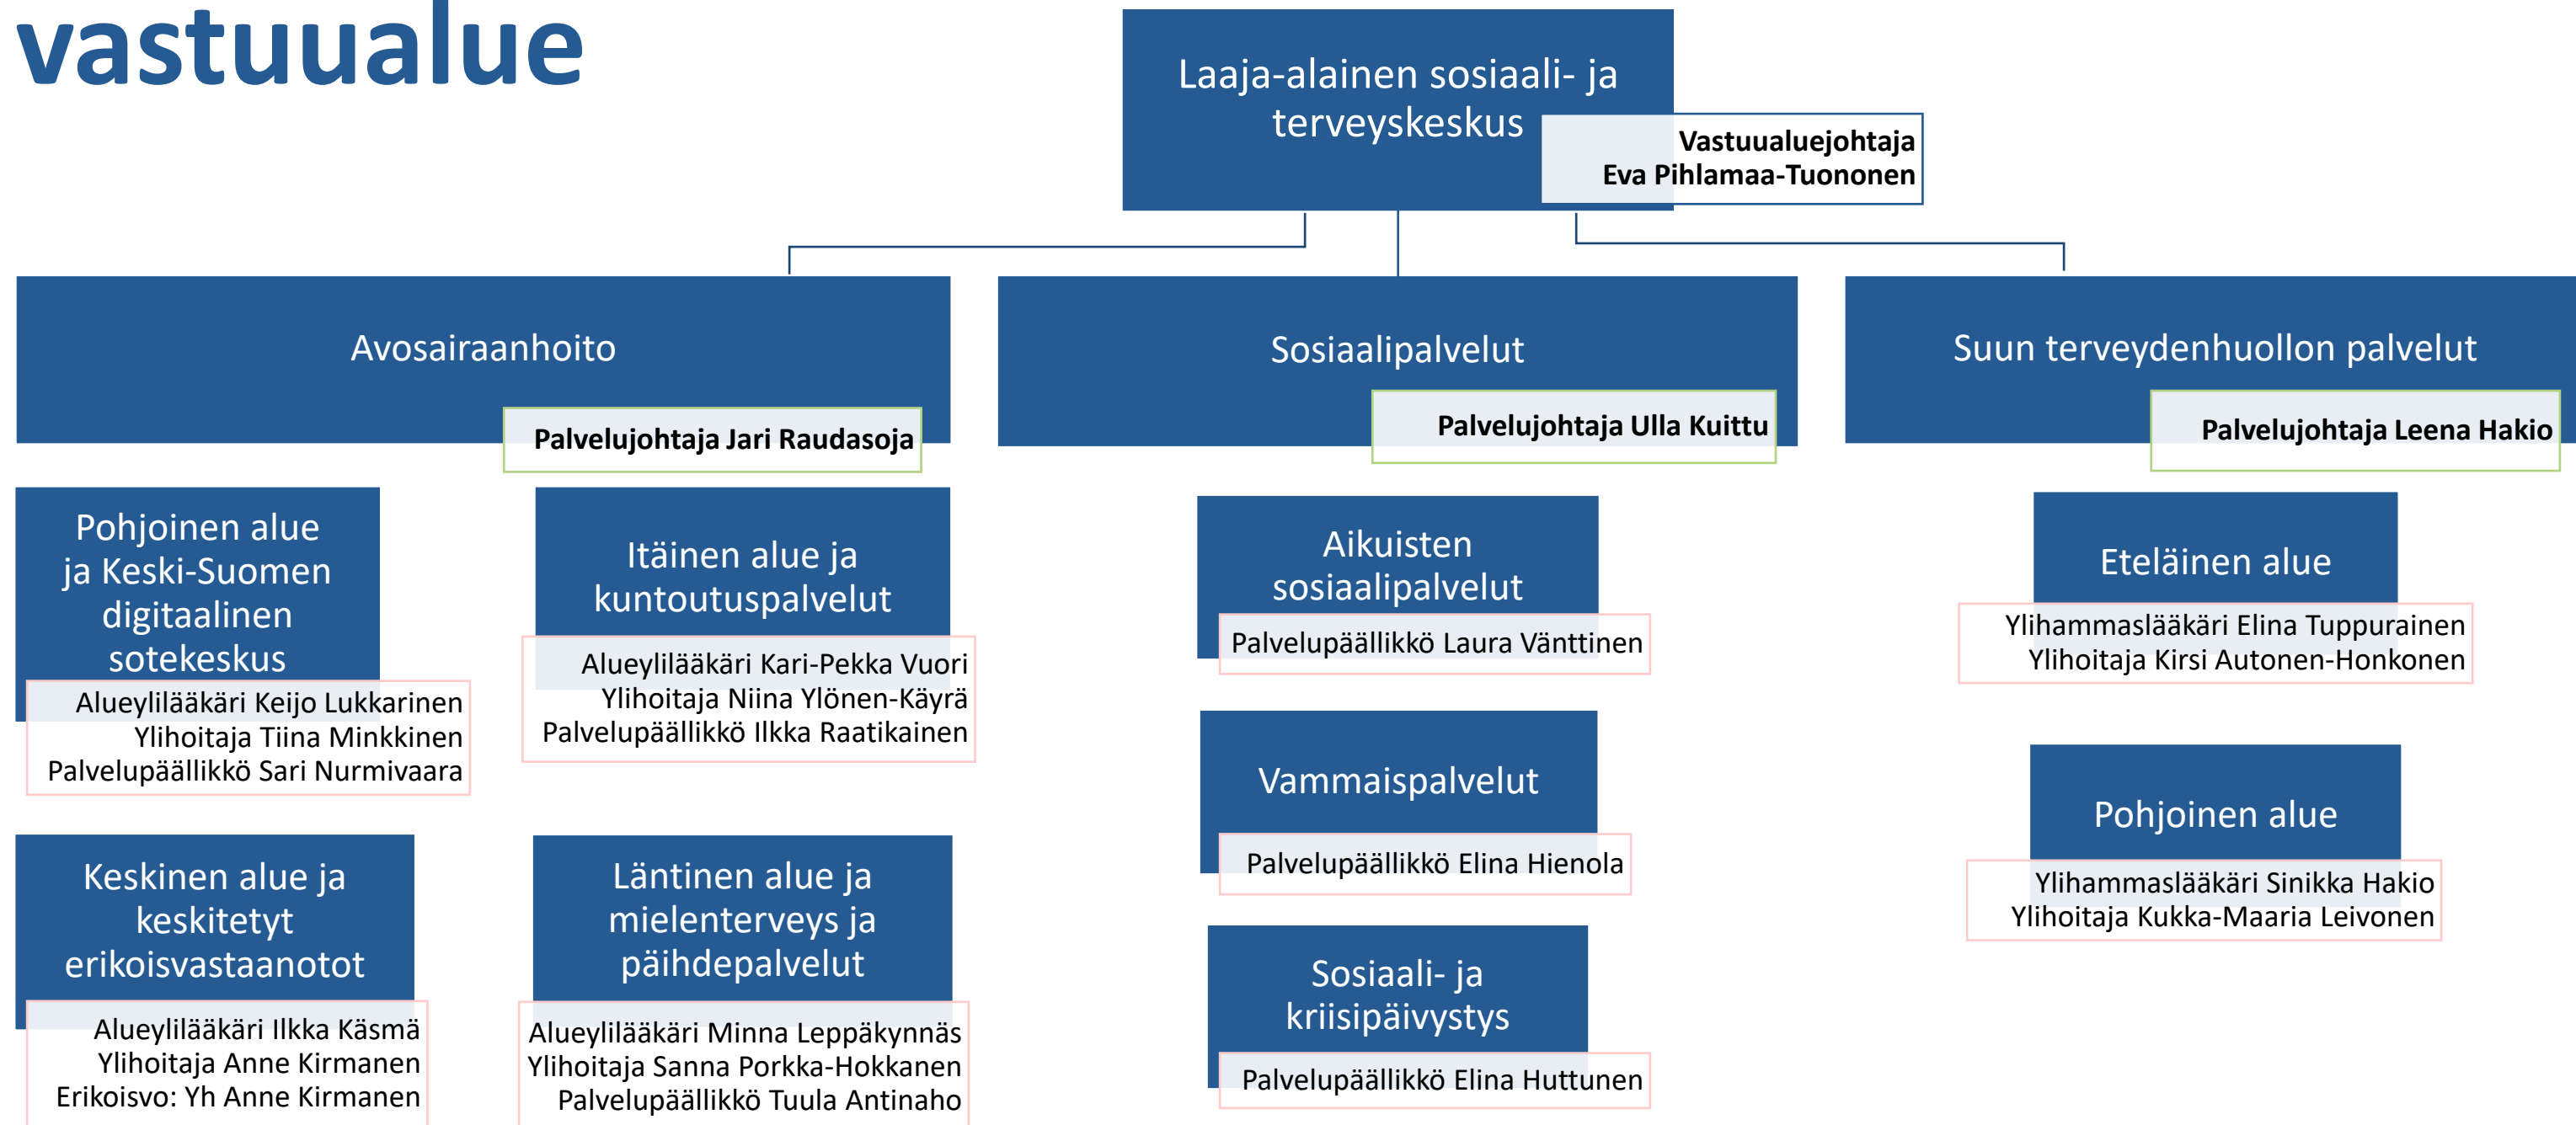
vastuualue

Laaja-alainen sosiaali- ja terveyskeskus

Vastuualuejohtaja
Eva Pihlamaa-Tuononen

Avosairaanhoito

Palvelujohtaja Jari Raudasoja

Sosiaalipalvelut

Palvelujohtaja Ulla Kuittu

Suun terveydenhuollon palvelut

Palvelujohtaja Leena Hakio

Pohjoinen alue ja Keski-Suomen digitaalinen sotekeskus

Alueylilääkäri Keijo Lukkarinen
Ylihoitaja Tiina Minkkinen
Palvelupäällikkö Sari Nurmivaara

Itäinen alue ja kuntoutuspalvelut

Alueylilääkäri Kari-Pekka Vuori
Ylihoitaja Niina Ylönen-Käyrä
Palvelupäällikkö Ilkka Raatikainen

Keskinen alue ja keskitetyt erikoisvastaanotot

Alueylilääkäri Ilkka Käsmä
Ylihoitaja Anne Kirmanen
Erikoisvo: Yh Anne Kirmanen

Läntinen alue ja mielenterveys ja päihdepalvelut

Alueylilääkäri Minna Leppäkynnäs
Ylihoitaja Sanna Porkka-Hokkanen
Palvelupäällikkö Tuula Antinaho

Aikuisten sosiaalipalvelut

Palvelupäällikkö Laura Vänttinen

Vammaispalvelut

Palvelupäällikkö Elina Hienola

Sosiaali- ja kriisipäivystys

Palvelupäällikkö Elina Huttunen

Eteläinen alue

Ylihammaslääkäri Elina Tuppurainen
Ylihoitaja Kirsi Autonen-Honkonen

Pohjoinen alue

Ylihammaslääkäri Sinikka Hakio
Ylihoitaja Kukka-Maaria Leivonen